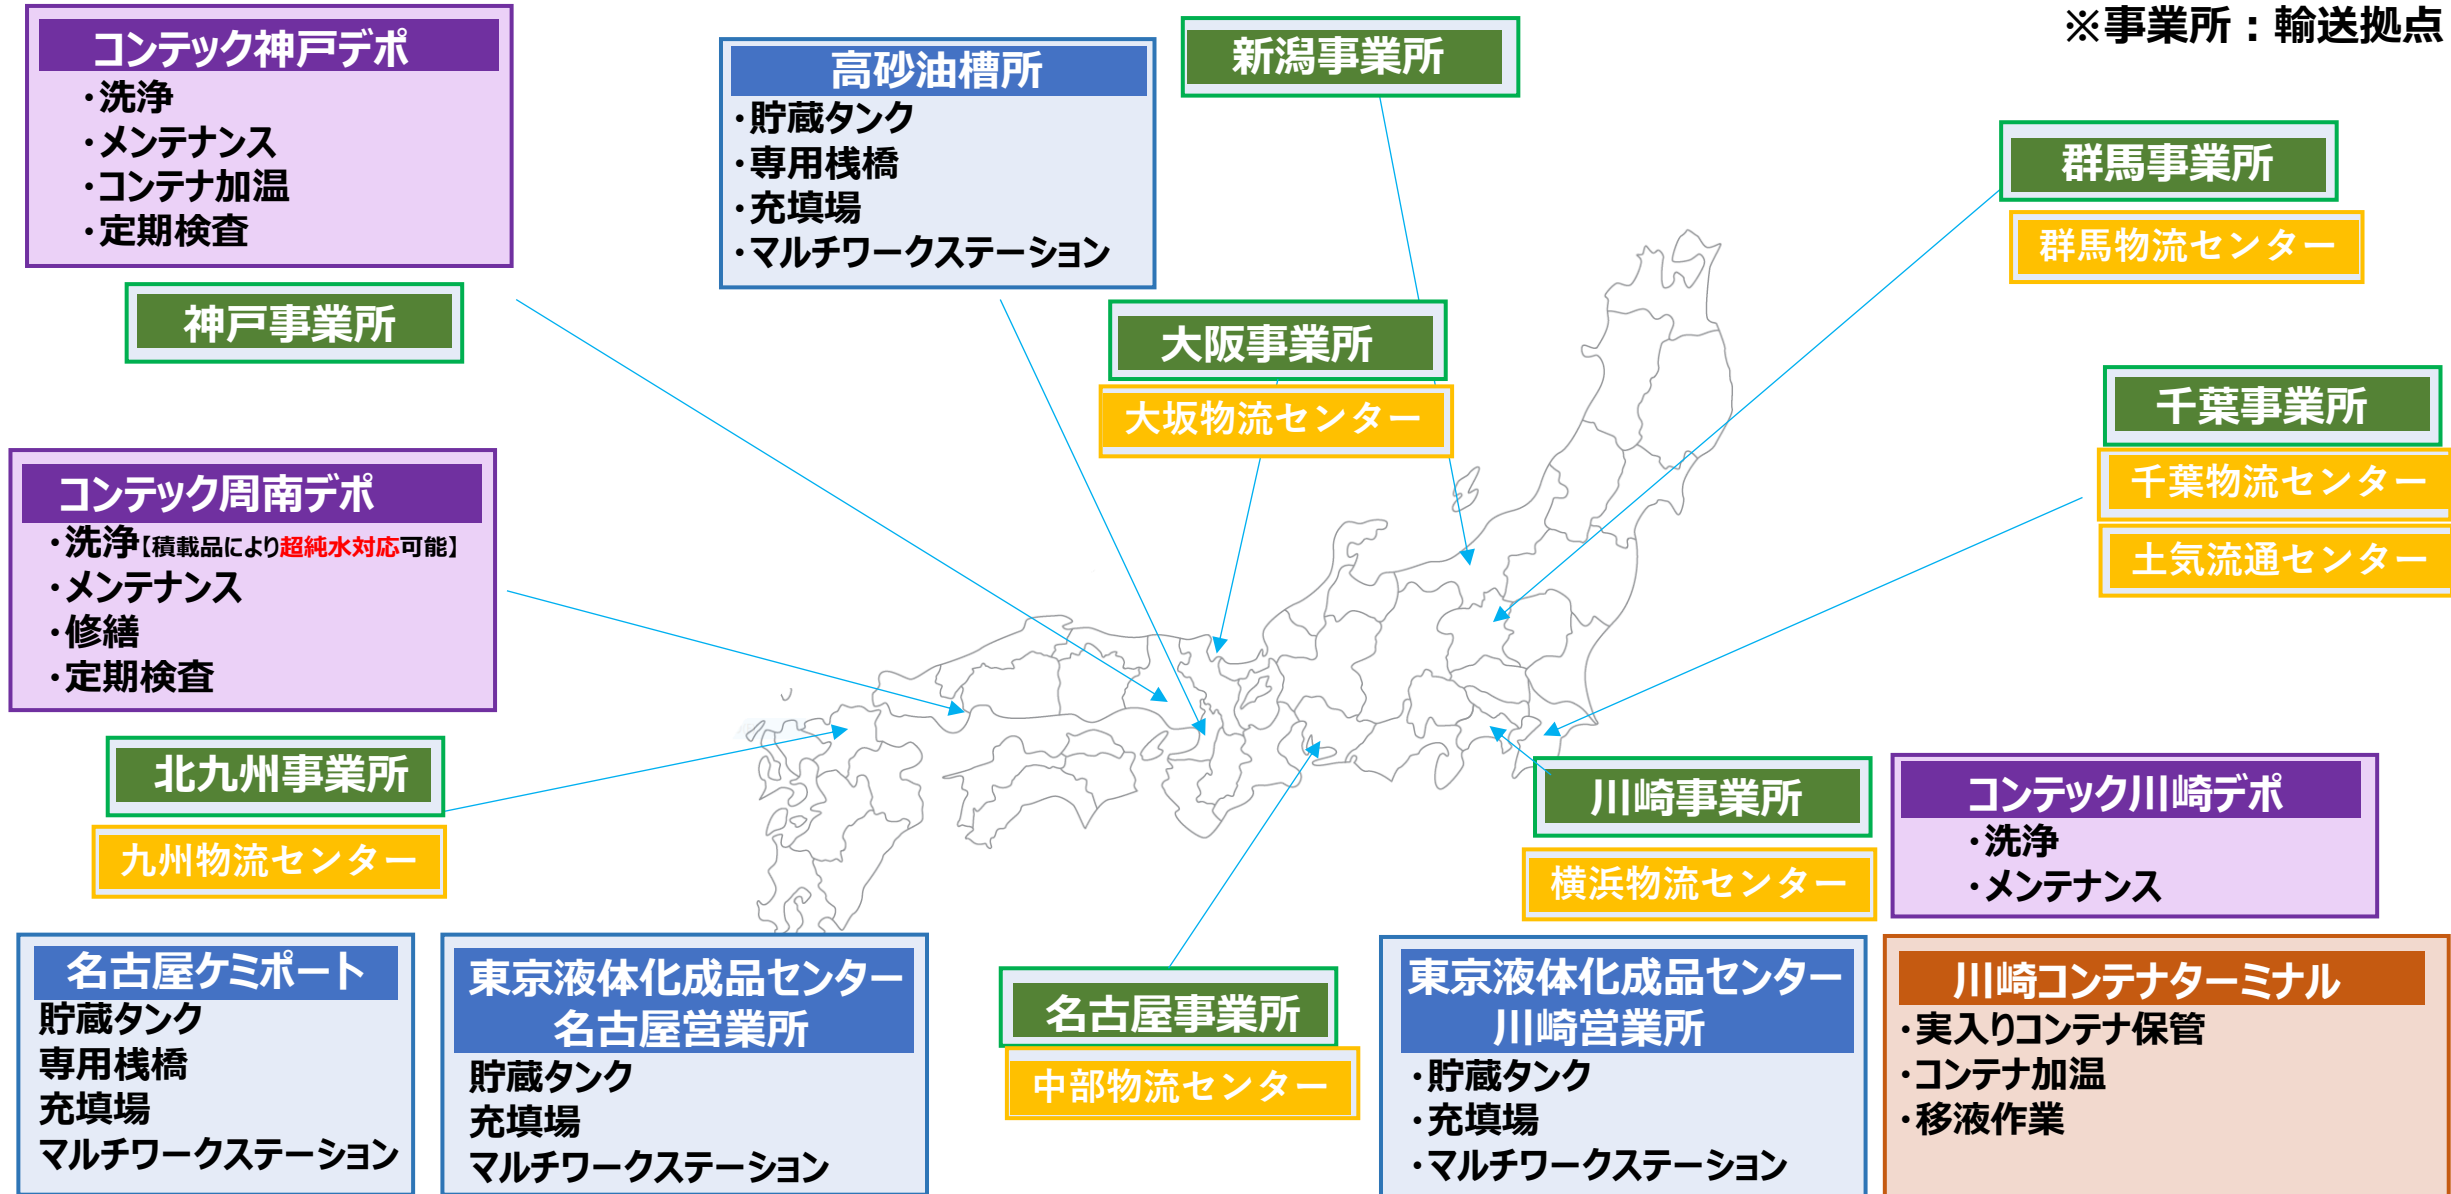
※事業所：輸送拠点

コンテック神戸デポ
・洗浄
・メンテナンス
・コンテナ加温
・定期検査

神戸事業所

高砂油槽所
・貯蔵タンク
・専用桟橋
・充填場
・マルチワークステーション

新潟事業所

群馬事業所
群馬物流センター

大阪事業所
大坂物流センター

千葉事業所
千葉物流センター
土気流通センター

コンテック周南デポ
・洗浄【積載品により超純水対応可能】
・メンテナンス
・修繕
・定期検査

北九州事業所
九州物流センター

川崎事業所
横浜物流センター

コンテック川崎デポ
・洗浄
・メンテナンス

名古屋ケミポート
貯蔵タンク
専用桟橋
充填場
マルチワークステーション

東京液体化成品センター
名古屋営業所
貯蔵タンク
充填場
マルチワークステーション

名古屋事業所
中部物流センター

東京液体化成品センター
川崎営業所
・貯蔵タンク
・充填場
・マルチワークステーション

川崎コンテナターミナル
・実入りコンテナ保管
・コンテナ加温
・移液作業